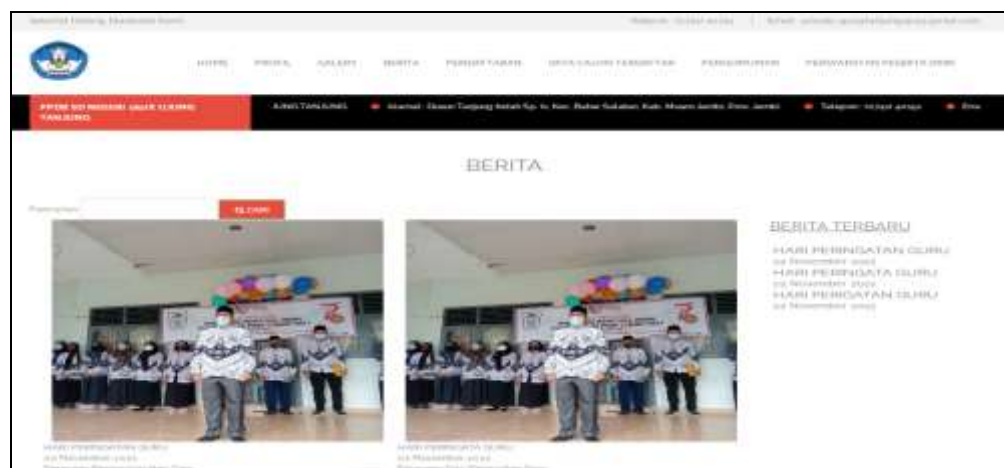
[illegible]

Telepon: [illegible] | Email: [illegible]

HOME PROFIL GALERI BERITA PENDAFTARAN DATA CALON PENDAFTAR PENGUMUMAN PERSYARATAN PESERTA DIDIK

PPDB SD NEGERI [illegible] TANJUNG

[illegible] Alamat : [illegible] Telepon: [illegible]

BERITA

Pencarian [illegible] CARI

BERITA TERBARU

HARI PERINGATAN GURU
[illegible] November 2021
HARI PERINGATA GURU
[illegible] November 2021
HARI PERIGATAN GURU
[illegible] November 2021

HARI PERINGATAN GURU
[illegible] November 2021
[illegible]

HARI PERINGATA GURU
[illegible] November 2021
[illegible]